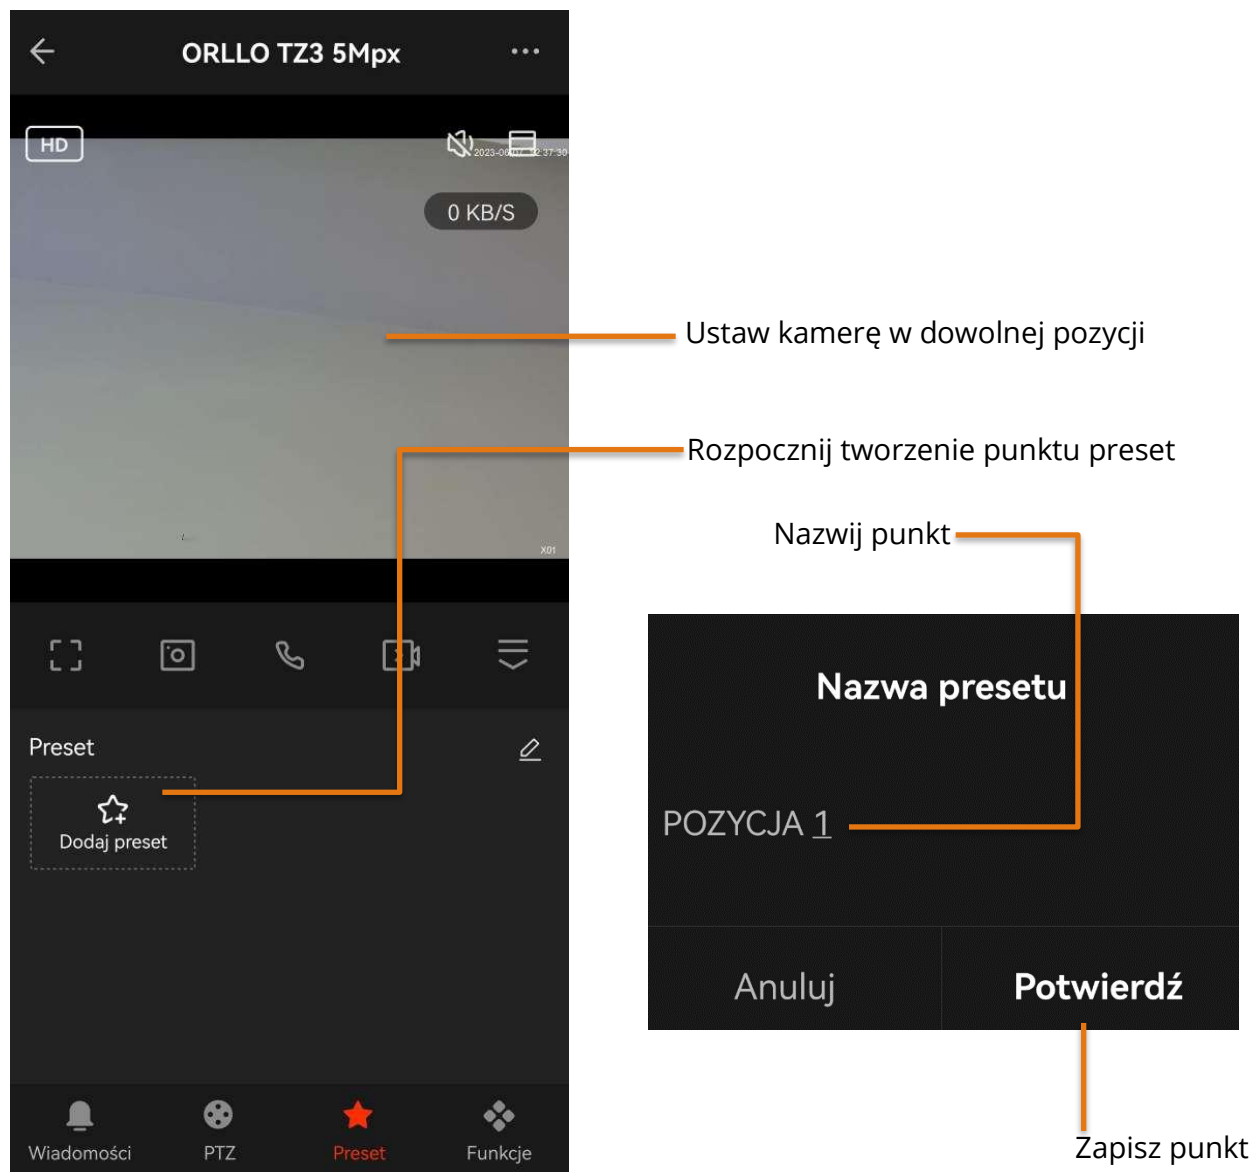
ORLLO TZ3 5Mpx

HD

2023-06-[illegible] 12:37:30

0 KB/S

X01

Ustaw kamerę w dowolnej pozycji

Rozpocznij tworzenie punktu preset

Nazwij punkt

Preset

Dodaj preset

Nazwa presetu

POZYCJA 1

Anuluj

Potwierdź

Wiadomości

PTZ

Preset

Funkcje

Zapisz punkt